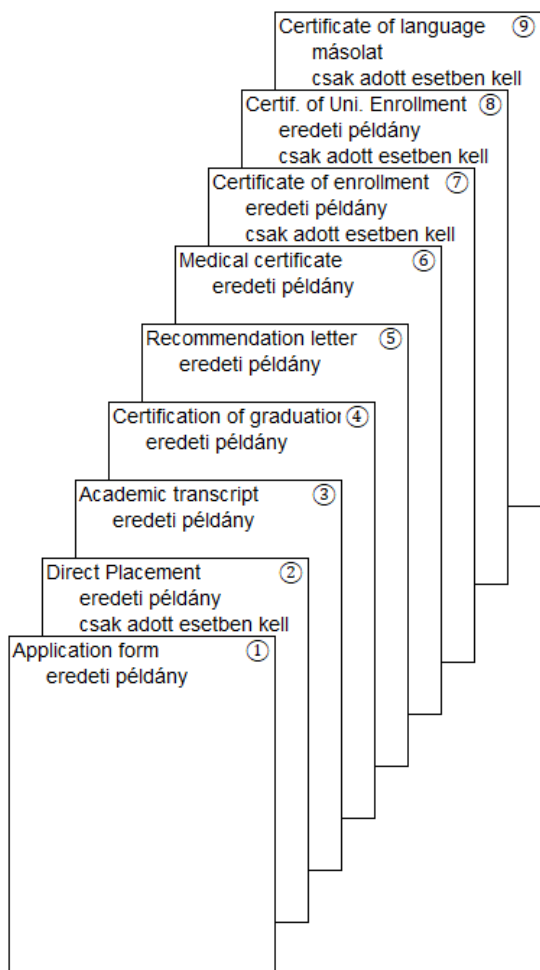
Certificate of language ⑨
másolat
csak adott esetben kell

Certif. of Uni. Enrollment ⑧
eredeti példány
csak adott esetben kell

Certificate of enrollment ⑦
eredeti példány
csak adott esetben kell

Medical certificate ⑥
eredeti példány

Recommendation letter ⑤
eredeti példány

Certification of graduatio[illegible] ④
eredeti példány

Academic transcript ③
eredeti példány

Direct Placement ②
eredeti példány
csak adott esetben kell

Application form ①
eredeti példány